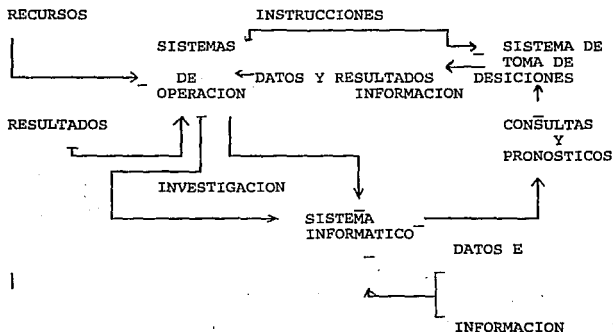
RECURSOS

INSTRUCCIONES

SISTEMAS

SISTEMA DE TOMA DE DESICIONES

DE OPERACION

DATOS Y RESULTADOS INFORMACION

RESULTADOS

CONSULTAS Y PRONOSTICOS

INVESTIGACION

SISTEMA INFORMATICO

DATOS E

INFORMACION